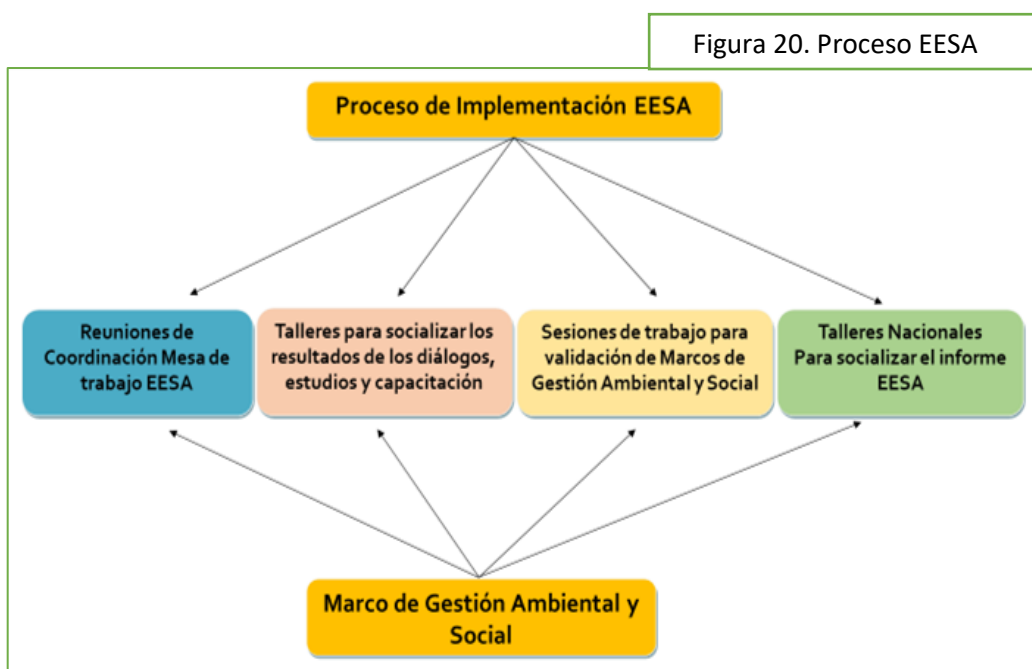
Figura 20. Proceso EESA

Proceso de Implementación EESA

Reuniones de Coordinación Mesa de trabajo EESA

Talleres para socializar los resultados de los diálogos, estudios y capacitación

Sesiones de trabajo para validación de Marcos de Gestión Ambiental y Social

Talleres Nacionales Para socializar el informe EESA

Marco de Gestión Ambiental y Social